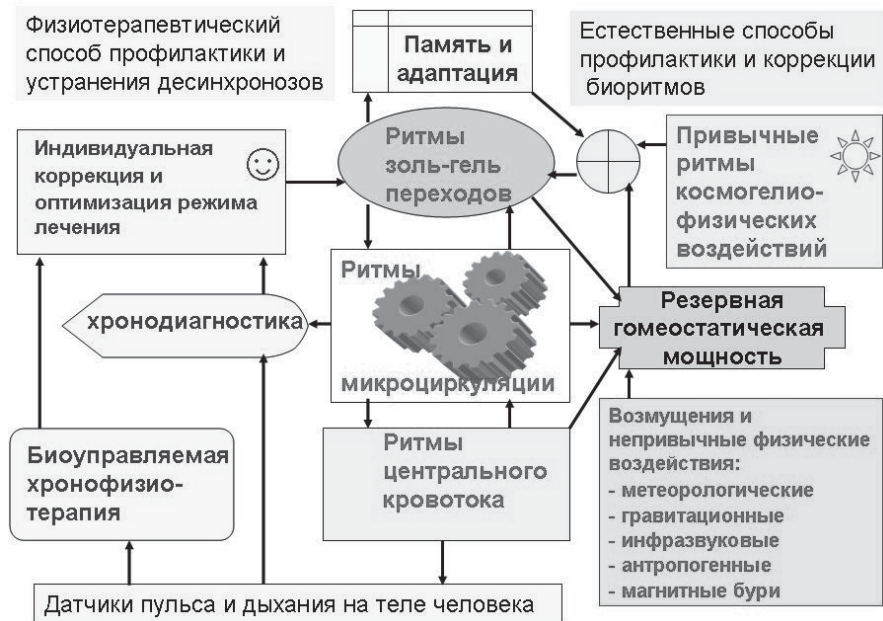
Физиотерапевтический способ профилактики и устранения десинхронозов

Память и адаптация

Естественные способы профилактики и коррекции биоритмов

Индивидуальная коррекция и оптимизация режима лечения

Ритмы золь-гель переходов

Привычные ритмы космогелио-физических воздействий

Ритмы микроциркуляции

хронодиагностика

Резервная гомеостатическая мощность

Биоуправляемая хронофизио-терапия

Ритмы центрального кровотока

Возмущения и непривычные физические воздействия:
- метеорологические
- гравитационные
- инфразвуковые
- антропогенные
- магнитные бури

Датчики пульса и дыхания на теле человека